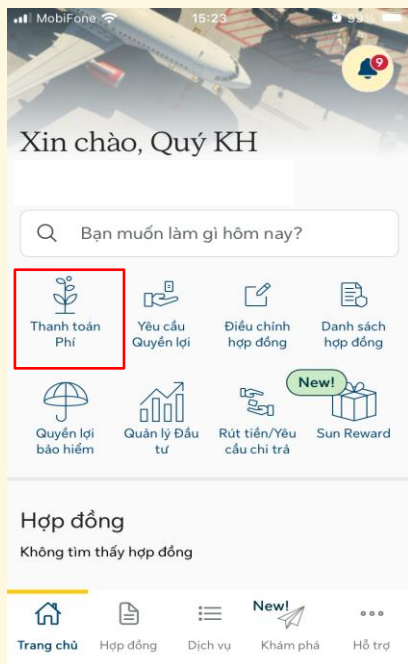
MobiFone 15:23 93%

9

Xin chào, Quý KH

Bạn muốn làm gì hôm nay?

Thanh toán Phí

Yêu cầu Quyền lợi

Điều chỉnh hợp đồng

Danh sách hợp đồng

Quyền lợi bảo hiểm

Quản lý Đầu tư

Rút tiền/Yêu cầu chi trả

New!

Sun Reward

Hợp đồng

Không tìm thấy hợp đồng

Trang chủ

Hợp đồng

Dịch vụ

New!

Khám phá

Hỗ trợ